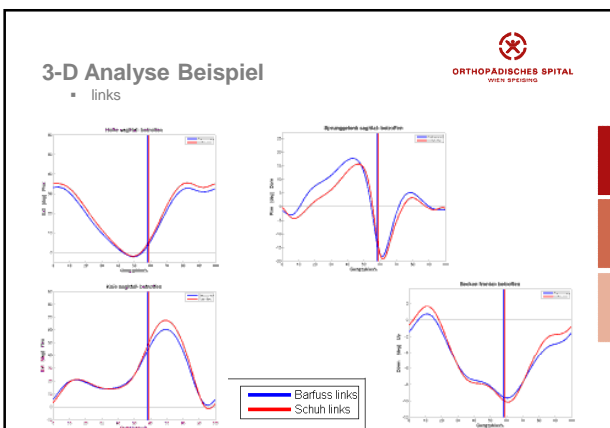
3-D Analyse Beispiel
▪ links

ORTHOPÄDISCHES SPITAL
WIEN SPEISING

Hüfte sagittal: betroffen

Sprunggelenk sagittal: betroffen

Knie sagittal: betroffen

Becken frontal: betroffen

Gangzyklus %

Barfuss links
Schuh links